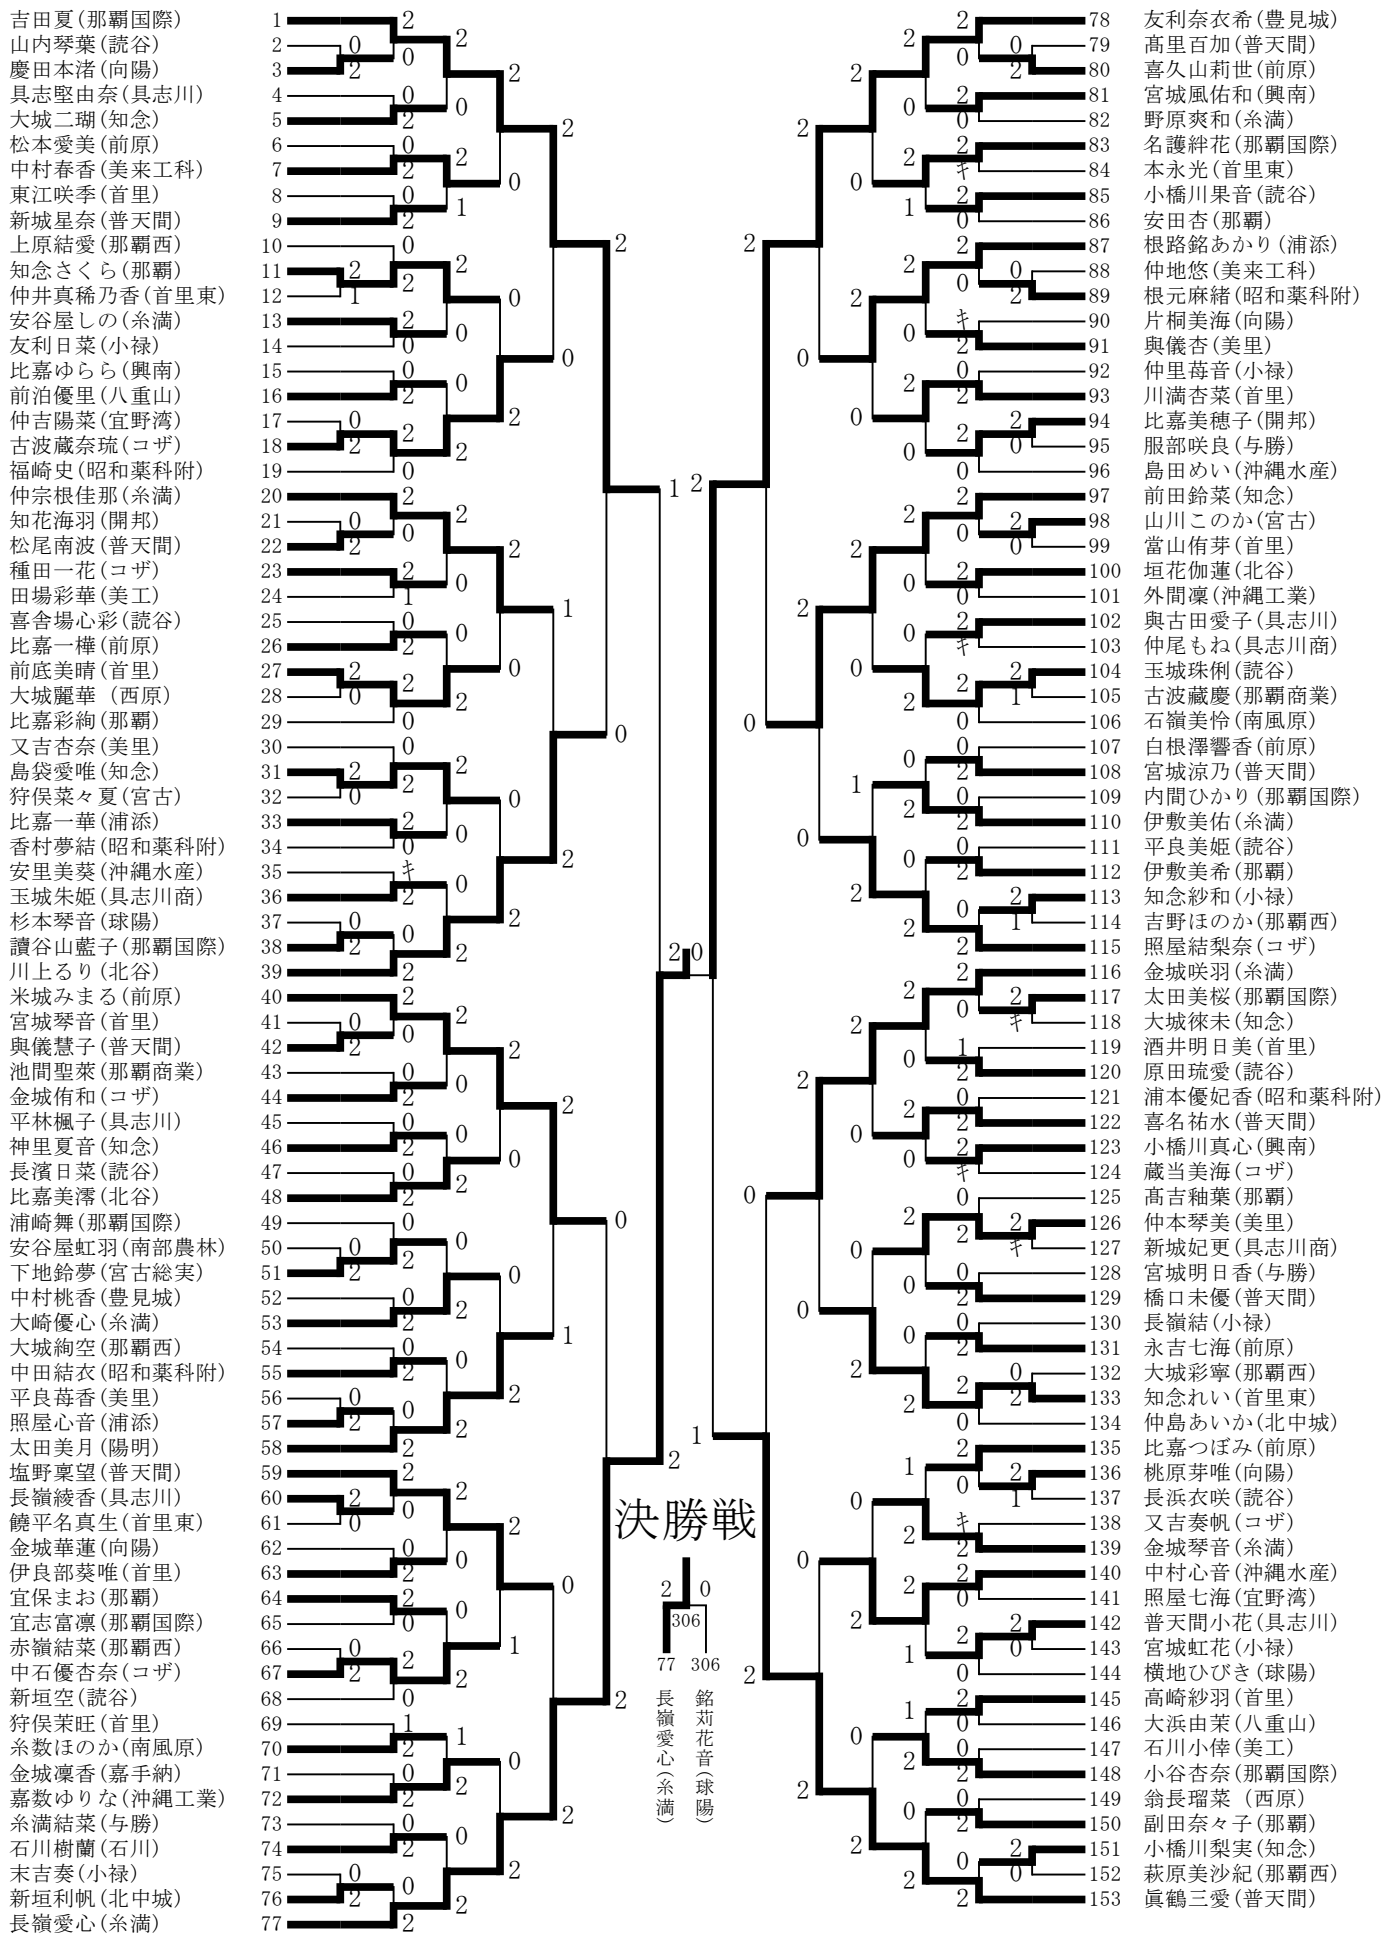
吉田夏(那覇国際) 1
山内琴葉(読谷) 2
慶田本渚(向陽) 3
具志堅由奈(具志川) 4
大城二瑚(知念) 5
松本愛美(前原) 6
中村春香(美来工科) 7
東江咲季(首里) 8
新城星奈(普天間) 9
上原結愛(那覇西) 10
知念さくら(那覇) 11
仲井真稀乃香(首里東) 12
安谷屋しの(糸満) 13
友利日菜(小禄) 14
比嘉ゆらら(興南) 15
前泊優里(八重山) 16
仲吉陽菜(宜野湾) 17
古波蔵奈琉(コザ) 18
福崎史(昭和薬科附) 19
仲宗根佳那(糸満) 20
知花海羽(開邦) 21
松尾南波(普天間) 22
種田一花(コザ) 23
田場彩華(美工) 24
喜舎場心彩(読谷) 25
比嘉一樺(前原) 26
前底美晴(首里) 27
大城麗華 (西原) 28
比嘉彩絢(那覇) 29
又吉杏奈(美里) 30
島袋愛唯(知念) 31
狩俣菜々夏(宮古) 32
比嘉一華(浦添) 33
香村夢結(昭和薬科附) 34
安里美葵(沖縄水産) 35
玉城朱姫(具志川商) 36
杉本琴音(球陽) 37
讀谷山藍子(那覇国際) 38
川上るり(北谷) 39
米城みまる(前原) 40
宮城琴音(首里) 41
與儀慧子(普天間) 42
池間聖萊(那覇商業) 43
金城侑和(コザ) 44
平林楓子(具志川) 45
神里夏音(知念) 46
長濱日菜(読谷) 47
比嘉美澪(北谷) 48
浦崎舞(那覇国際) 49
安谷屋虹羽(南部農林) 50
下地鈴夢(宮古総実) 51
中村桃香(豊見城) 52
大崎優心(糸満) 53
大城絢空(那覇西) 54
中田結衣(昭和薬科附) 55
平良苺香(美里) 56
照屋心音(浦添) 57
太田美月(陽明) 58
塩野稟望(普天間) 59
長嶺綾香(具志川) 60
饒平名真生(首里東) 61
金城華蓮(向陽) 62
伊良部葵唯(首里) 63
宜保まお(那覇) 64
宜志富凛(那覇国際) 65
赤嶺結菜(那覇西) 66
中石優杏奈(コザ) 67
新垣空(読谷) 68
狩俣茉旺(首里) 69
糸数ほのか(南風原) 70
金城凛香(嘉手納) 71
嘉数ゆりな(沖縄工業) 72
糸満結菜(与勝) 73
石川樹蘭(石川) 74
末吉奏(小禄) 75
新垣利帆(北中城) 76
長嶺愛心(糸満) 77

78 友利奈衣希(豊見城)
79 髙里百加(普天間)
80 喜久山莉世(前原)
81 宮城風佑和(興南)
82 野原爽和(糸満)
83 名護絆花(那覇国際)
84 本永光(首里東)
85 小橋川果音(読谷)
86 安田杏(那覇)
87 根路銘あかり(浦添)
88 仲地悠(美来工科)
89 根元麻緒(昭和薬科附)
90 片桐美海(向陽)
91 與儀杏(美里)
92 仲里苺音(小禄)
93 川満杏菜(首里)
94 比嘉美穂子(開邦)
95 服部咲良(与勝)
96 島田めい(沖縄水産)
97 前田鈴菜(知念)
98 山川このか(宮古)
99 當山侑芽(首里)
100 垣花伽蓮(北谷)
101 外間凛(沖縄工業)
102 與古田愛子(具志川)
103 仲尾もね(具志川商)
104 玉城珠俐(読谷)
105 古波藏慶(那覇商業)
106 石嶺美怜(南風原)
107 白根澤響香(前原)
108 宮城涼乃(普天間)
109 内間ひかり(那覇国際)
110 伊敷美佑(糸満)
111 平良美姫(読谷)
112 伊敷美希(那覇)
113 知念紗和(小禄)
114 吉野ほのか(那覇西)
115 照屋結梨奈(コザ)
116 金城咲羽(糸満)
117 太田美桜(那覇国際)
118 大城徠未(知念)
119 酒井明日美(首里)
120 原田琉愛(読谷)
121 浦本優妃香(昭和薬科附)
122 喜名祐水(普天間)
123 小橋川真心(興南)
124 蔵当美海(コザ)
125 髙吉釉葉(那覇)
126 仲本琴美(美里)
127 新城妃更(具志川商)
128 宮城明日香(与勝)
129 橋口未優(普天間)
130 長嶺結(小禄)
131 永吉七海(前原)
132 大城彩寧(那覇西)
133 知念れい(首里東)
134 仲島あいか(北中城)
135 比嘉つぼみ(前原)
136 桃原芽唯(向陽)
137 長浜衣咲(読谷)
138 又吉奏帆(コザ)
139 金城琴音(糸満)
140 中村心音(沖縄水産)
141 照屋七海(宜野湾)
142 普天間小花(具志川)
143 宮城虹花(小禄)
144 横地ひびき(球陽)
145 髙崎紗羽(首里)
146 大浜由茉(八重山)
147 石川小倖(美工)
148 小谷杏奈(那覇国際)
149 翁長瑠菜 (西原)
150 副田奈々子(那覇)
151 小橋川梨実(知念)
152 萩原美沙紀(那覇西)
153 眞鶴三愛(普天間)

決勝戦
2 0
306
77 306
長嶺愛心(糸満)
銘苅花音(球陽)